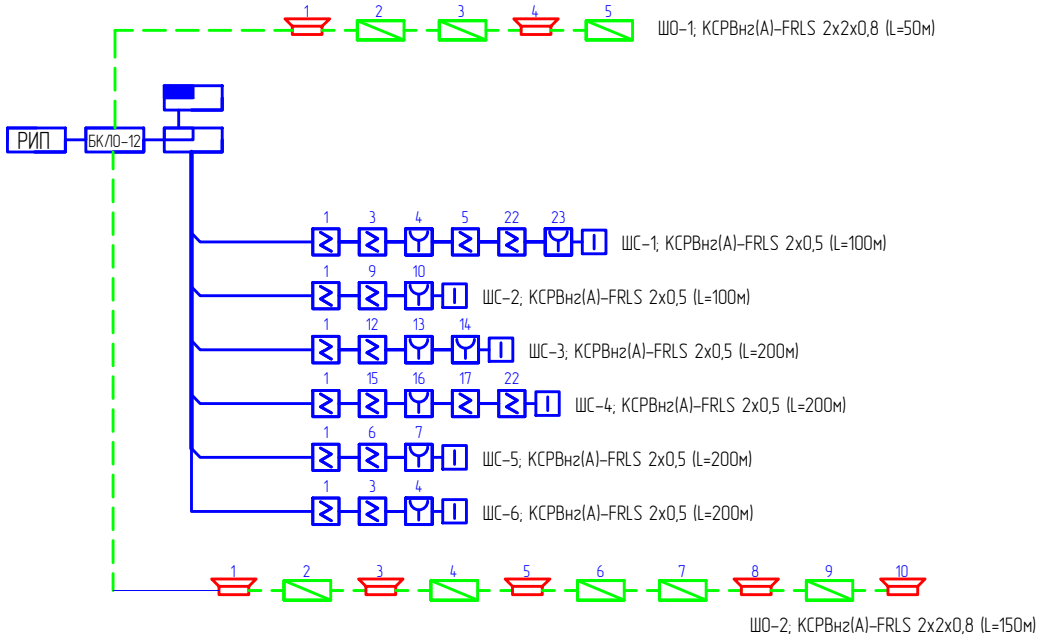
1 2 3 4 5 ШО-1; КСРВнг(А)-FRLS 2х2х0,8 (L=50м)

РИП

БКЛО-12

1 3 4 5 22 23 ШС-1; КСРВнг(А)-FRLS 2х0,5 (L=100м)

1 9 10 ШС-2; КСРВнг(А)-FRLS 2х0,5 (L=100м)

1 12 13 14 ШС-3; КСРВнг(А)-FRLS 2х0,5 (L=200м)

1 15 16 17 22 ШС-4; КСРВнг(А)-FRLS 2х0,5 (L=200м)

1 6 7 ШС-5; КСРВнг(А)-FRLS 2х0,5 (L=200м)

1 3 4 ШС-6; КСРВнг(А)-FRLS 2х0,5 (L=200м)

1 2 3 4 5 6 7 8 9 10

ШО-2; КСРВнг(А)-FRLS 2х2х0,8 (L=150м)